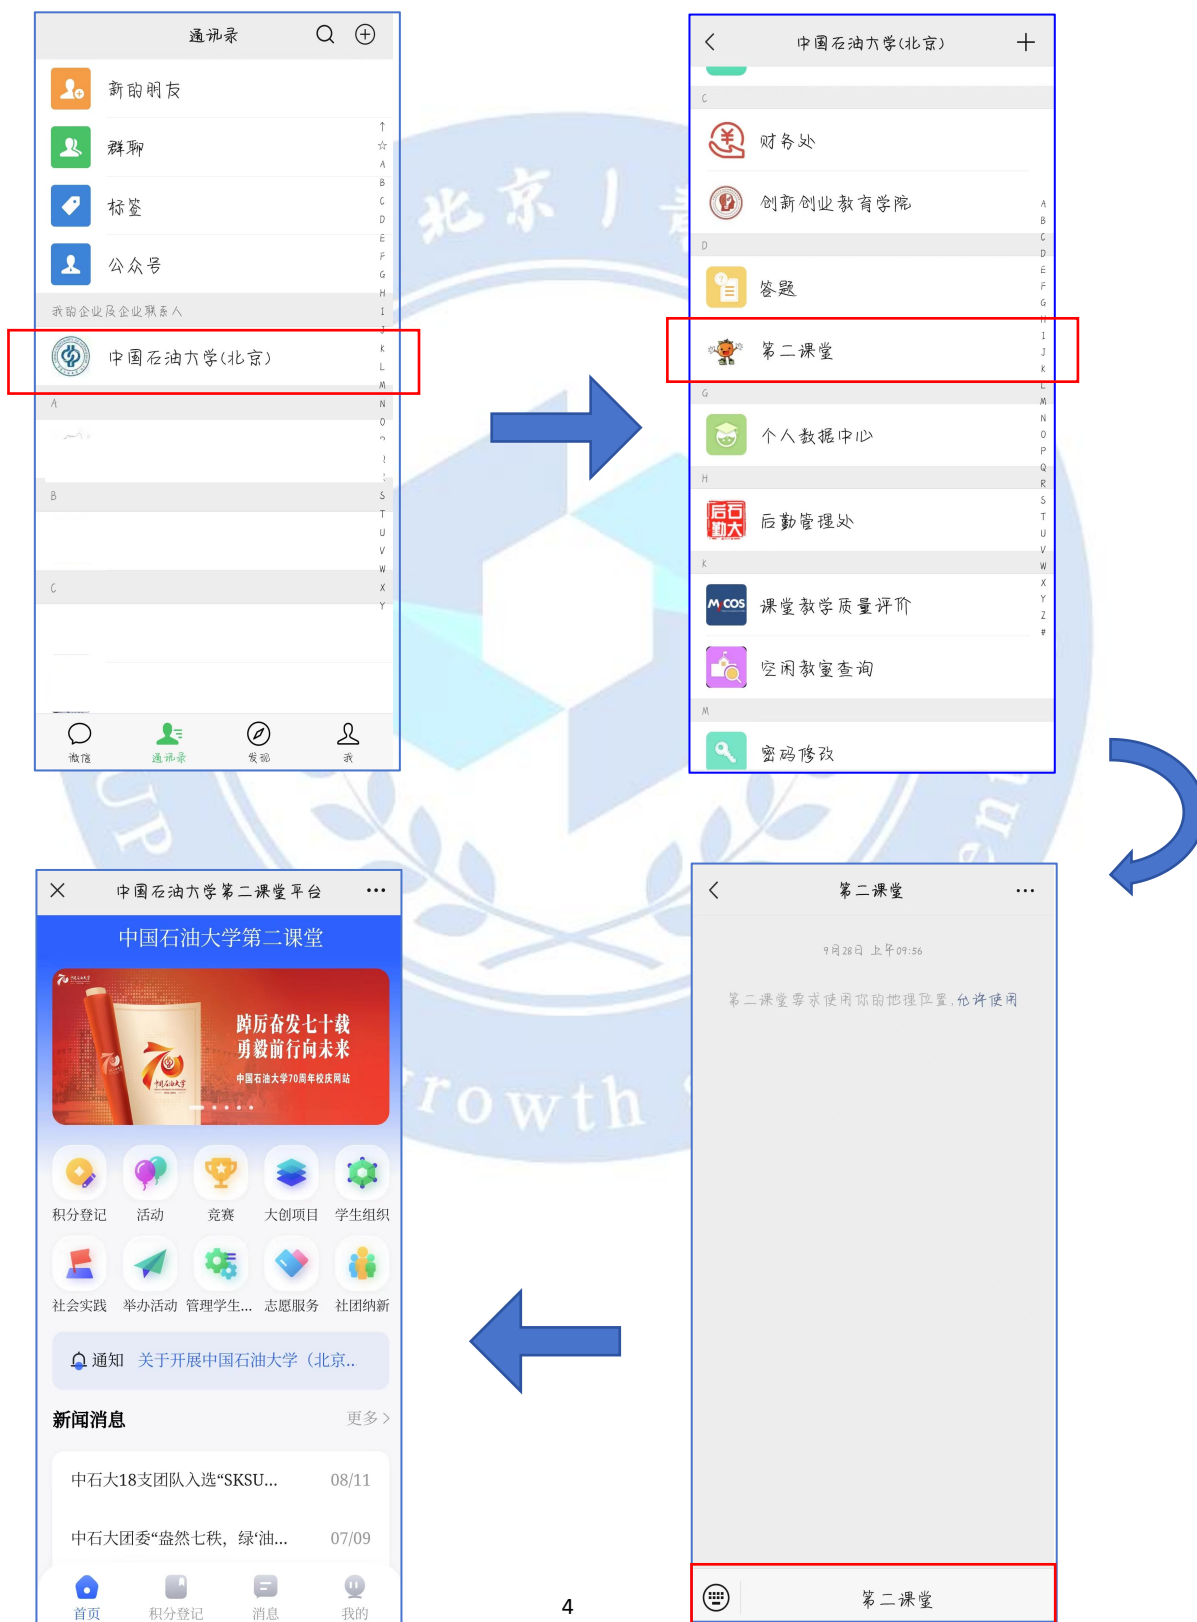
通讯录

新的朋友

群聊

标签

公众号

我的企业及企业联系人

中国石油大学(北京)

A

B

C

↑ ☆ A B C D E F G H I J K L M N O P Q R S T U V W X Y

微信 通讯录 发现 我

中国石油大学(北京)

C

财务处

创新创业教育学院

D

答题

第二课堂

G

个人数据中心

H

后勤管理处

K

课堂教学质量评价

空闲教室查询

M

密码修改

A B C D E F G H I J K L M N O P Q R S T U V W X Y Z #

中国石油大学第二课堂平台

中国石油大学第二课堂

踔厉奋发七十载 勇毅前行向未来

中国石油大学70周年校庆网站

积分登记 活动 竞赛 大创项目 学生组织

社会实践 举办活动 管理学生... 志愿服务 社团纳新

通知 关于开展中国石油大学（北京..

新闻消息

更多 >

中石大18支团队入选“SKSU... 08/11

中石大团委“盎然七秩，绿油... 07/09

首页 积分登记 消息 我的

第二课堂

9月28日 上午09:56

第二课堂要求使用你的地理位置，允许使用

第二课堂

4